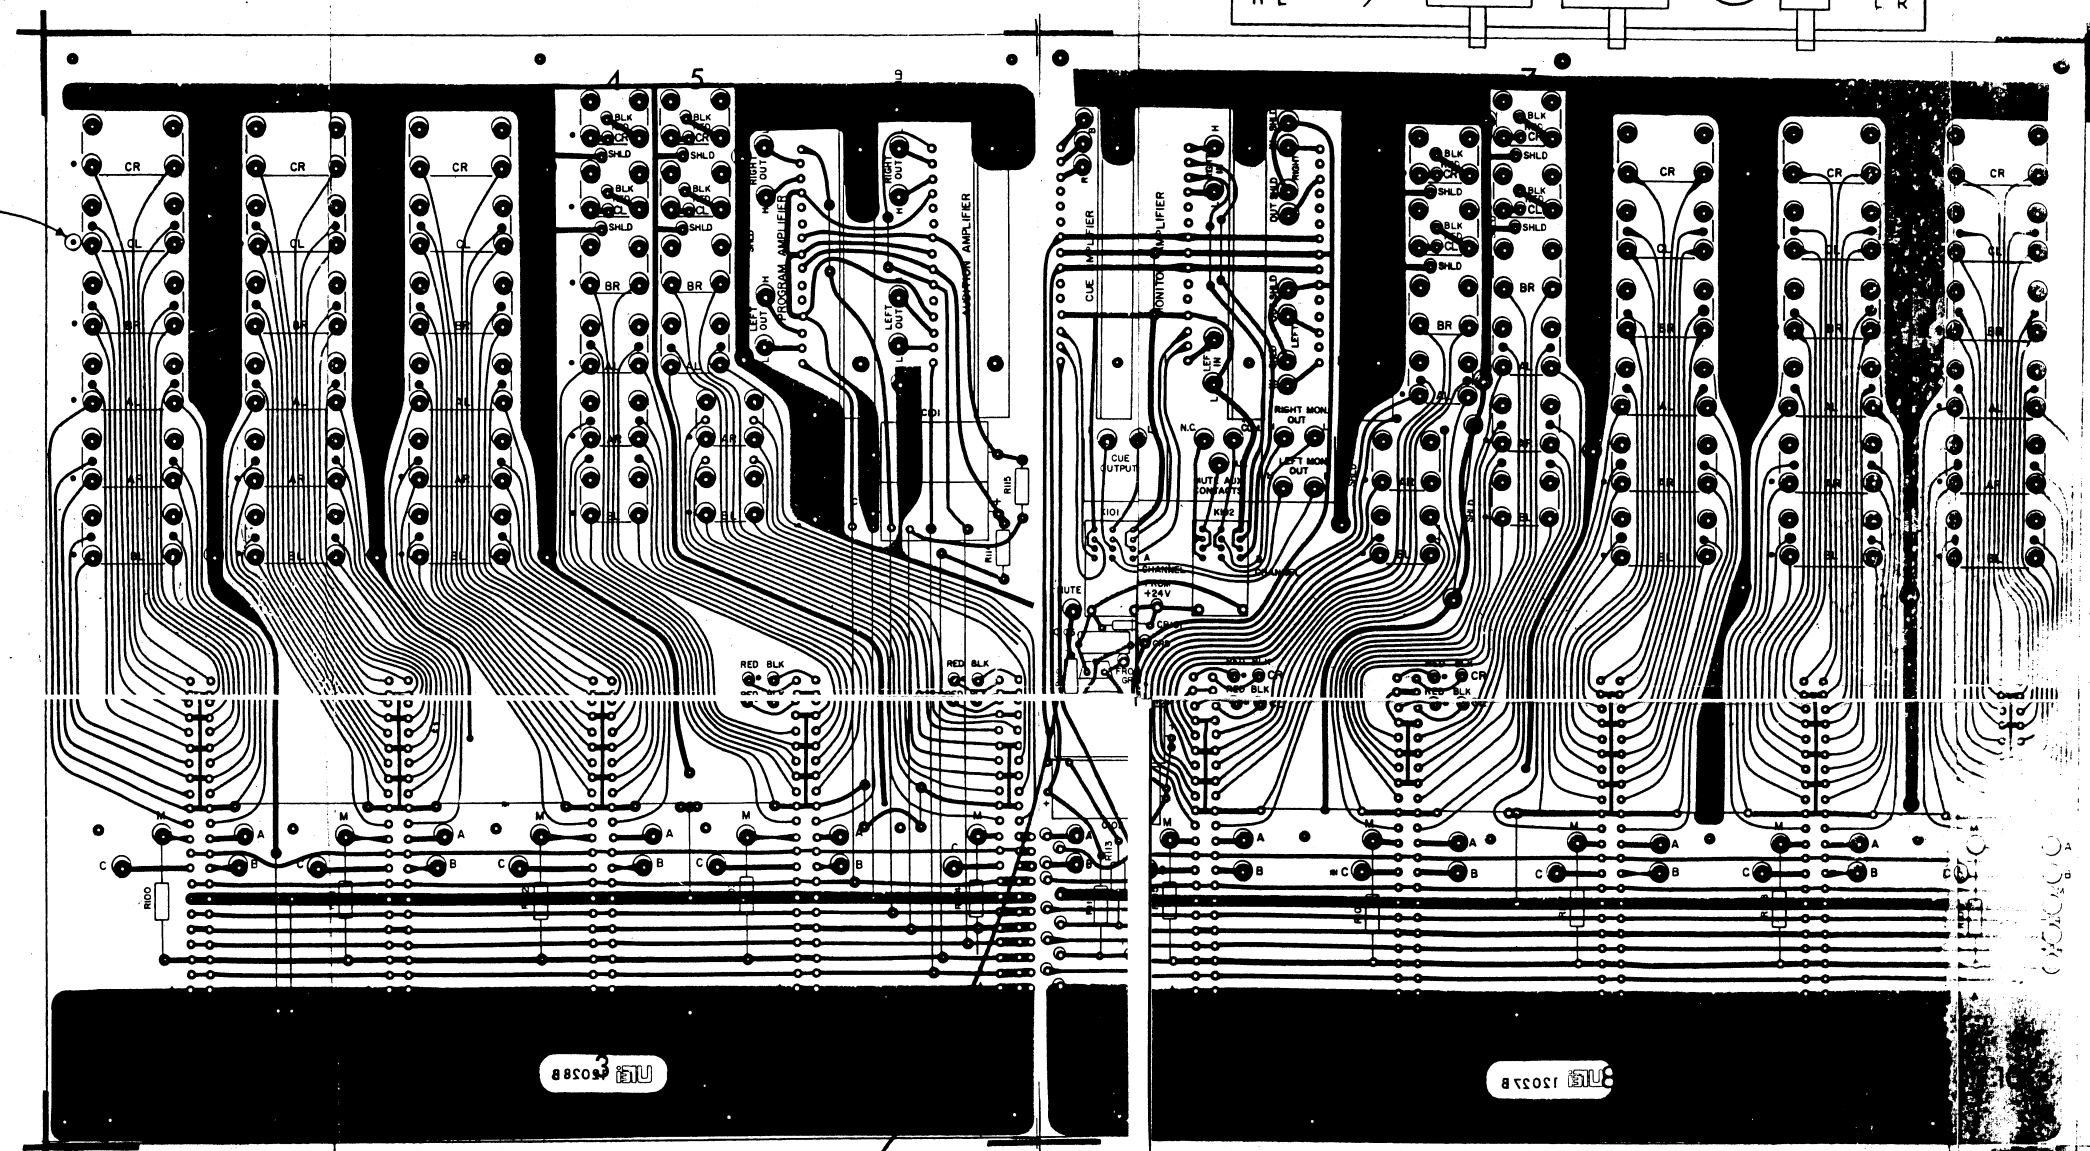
4 5 9 7

CR CL BR AL AR BL

CR CL BR AL AR BL

CR CL BR AL AR BL

BLK CR SHLD BLK CL SHLD BR AL AR BL

BLK CR SHLD BLK CL SHLD BR AL AR BL

RIGHT OUT H LEFT OUT H PROGRAM AMPLIFIER

RIGHT OUT H LEFT OUT L AUDITION AMPLIFIER

CO1 R115 R114

CUE AMPLIFIER MONITOR AMPLIFIER

CUE OUTPUT N.C. RIGHT MON. OUT LEFT MON. OUT MUTE AUX CONTACTS

R101 K102 CHANNEL FROM +24V CR101 CR102 MUTE CHANNEL

BLK CR SHLD BLK CL SHLD BLK CL SHLD BR AL AR BL

BLK CR SHLD BLK CL SHLD BR AL AR BL

CR CL BR AL AR BL

CR CL BR AL AR BL

CR CL BR AL AR BL

RED BLK RED BLK

RED BLK RED BLK

RED BLK CR RED BLK

RED BLK CR RED BLK

M A B C M A B C M A B C M A B C M A B C

M A B C M A B C M A B C M A B C A

R100 R113

3 UREI 12028 B

UREI 12027 B